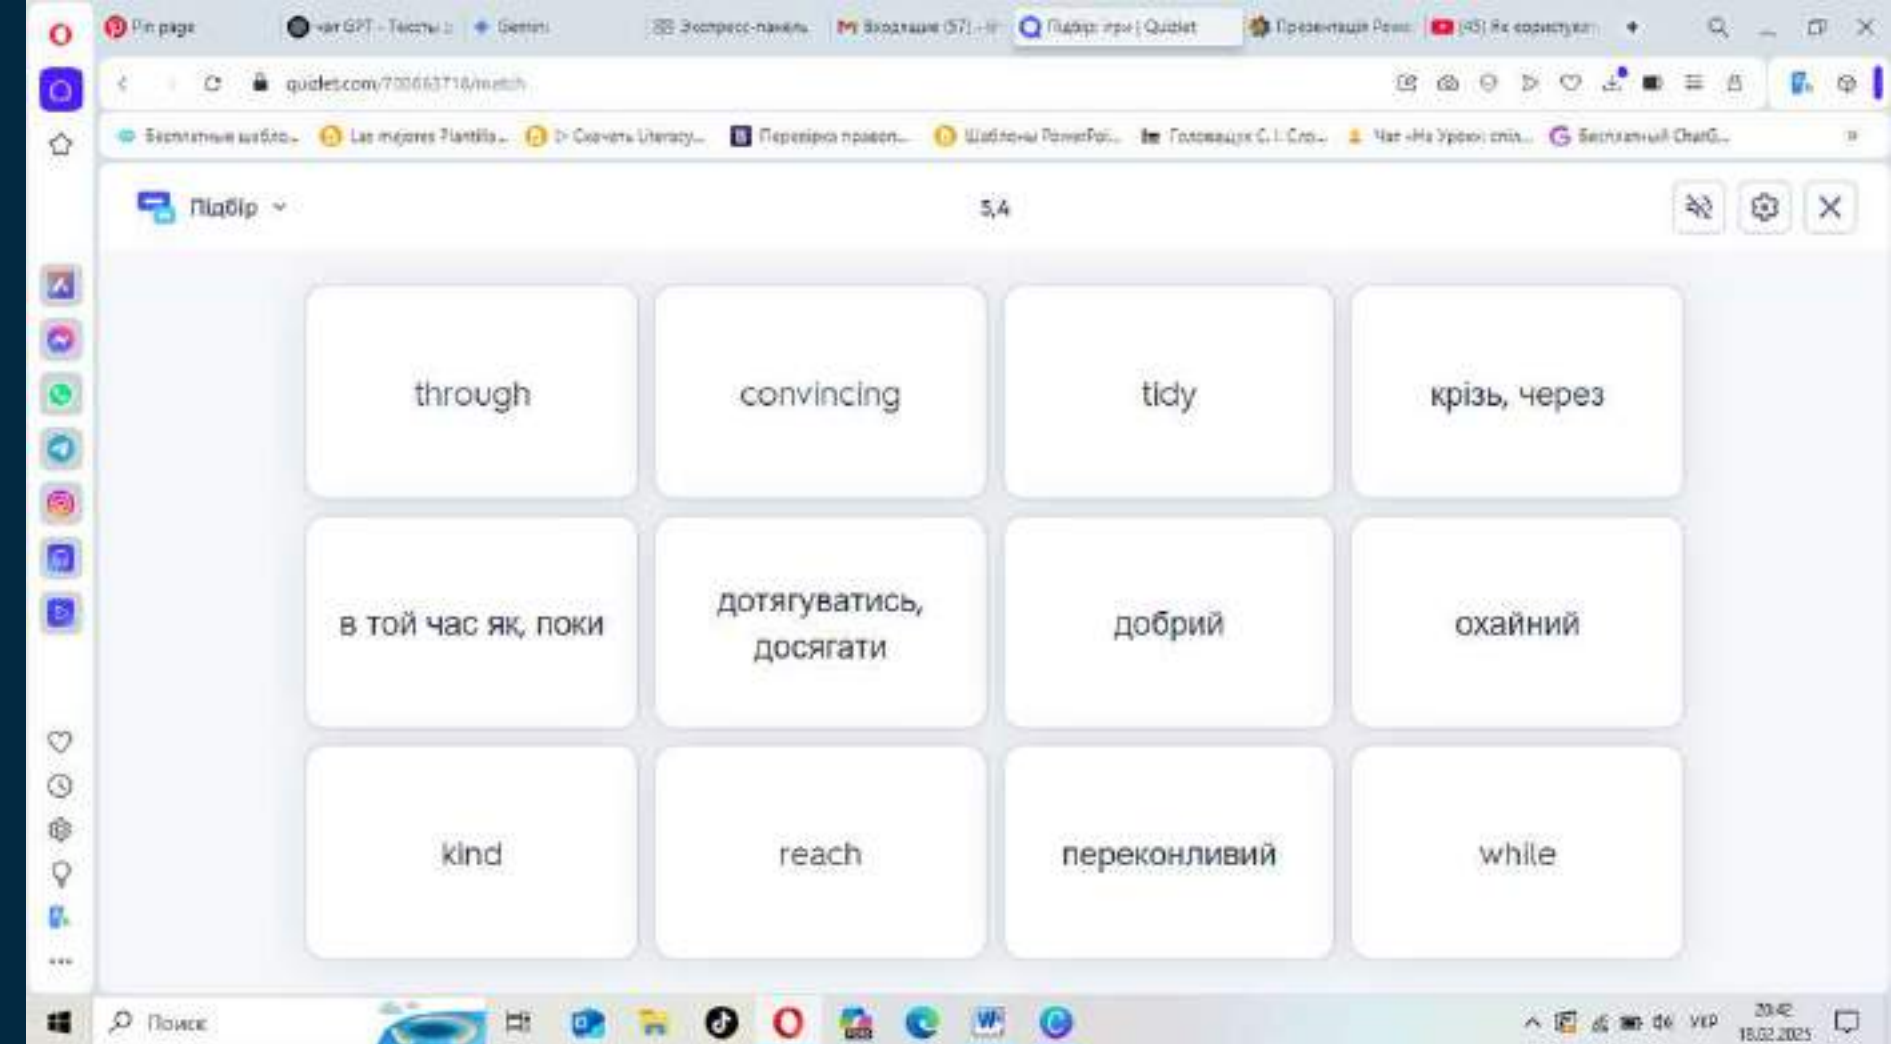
Pin page | чат GPT - Тексты | Gemini | Экспресс-панель | Входящие (57) | Підбір ігри | Quizlet | Презентація | (45) Як користувати

quizlet.com/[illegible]/match

Бесплатные шабло... | Las mejores Plantilla... | Скачать Literacy... | Перевірка правоп... | Шаблоны PowerPoi... | Головацук С.І. Сло... | Чат «На Уроці: спіл... | Бесплатный ChatG...

Підбір

5,4

| | | | |
|---|---|---|---|
| through | convincing | tidy | крізь, через |
| в той час як, поки | дотягуватись, досягати | добрий | охайний |
| kind | reach | переконливий | while |

Поиск

УКР 20:42 18.02.2025